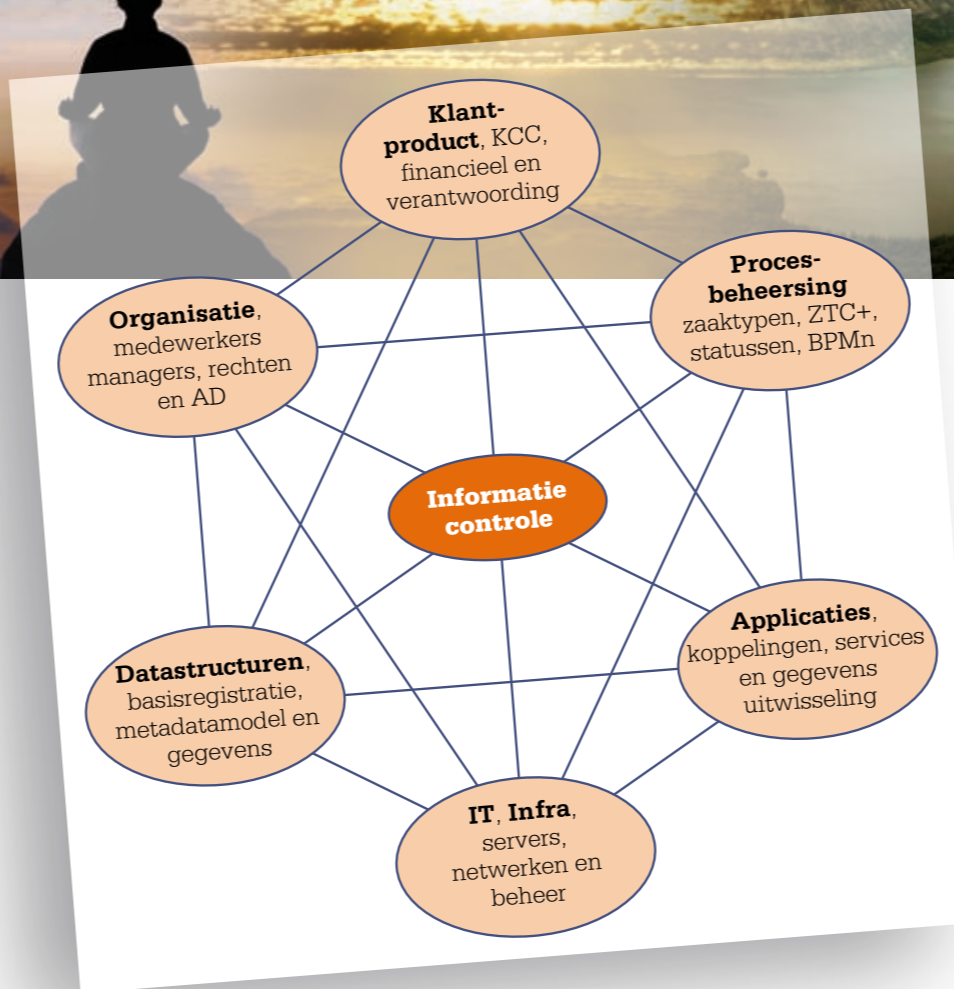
Klantproduct, KCC, financieel en verantwoording

Organisatie, medewerkers managers, rechten en AD

Procesbeheersing zaaktypen, ZTC+, statussen, BPMn

Informatie controle

Datastructuren, basisregistratie, metadatamodel en gegevens

Applicaties, koppelingen, services en gegevens uitwisseling

IT, Infra, servers, netwerken en beheer